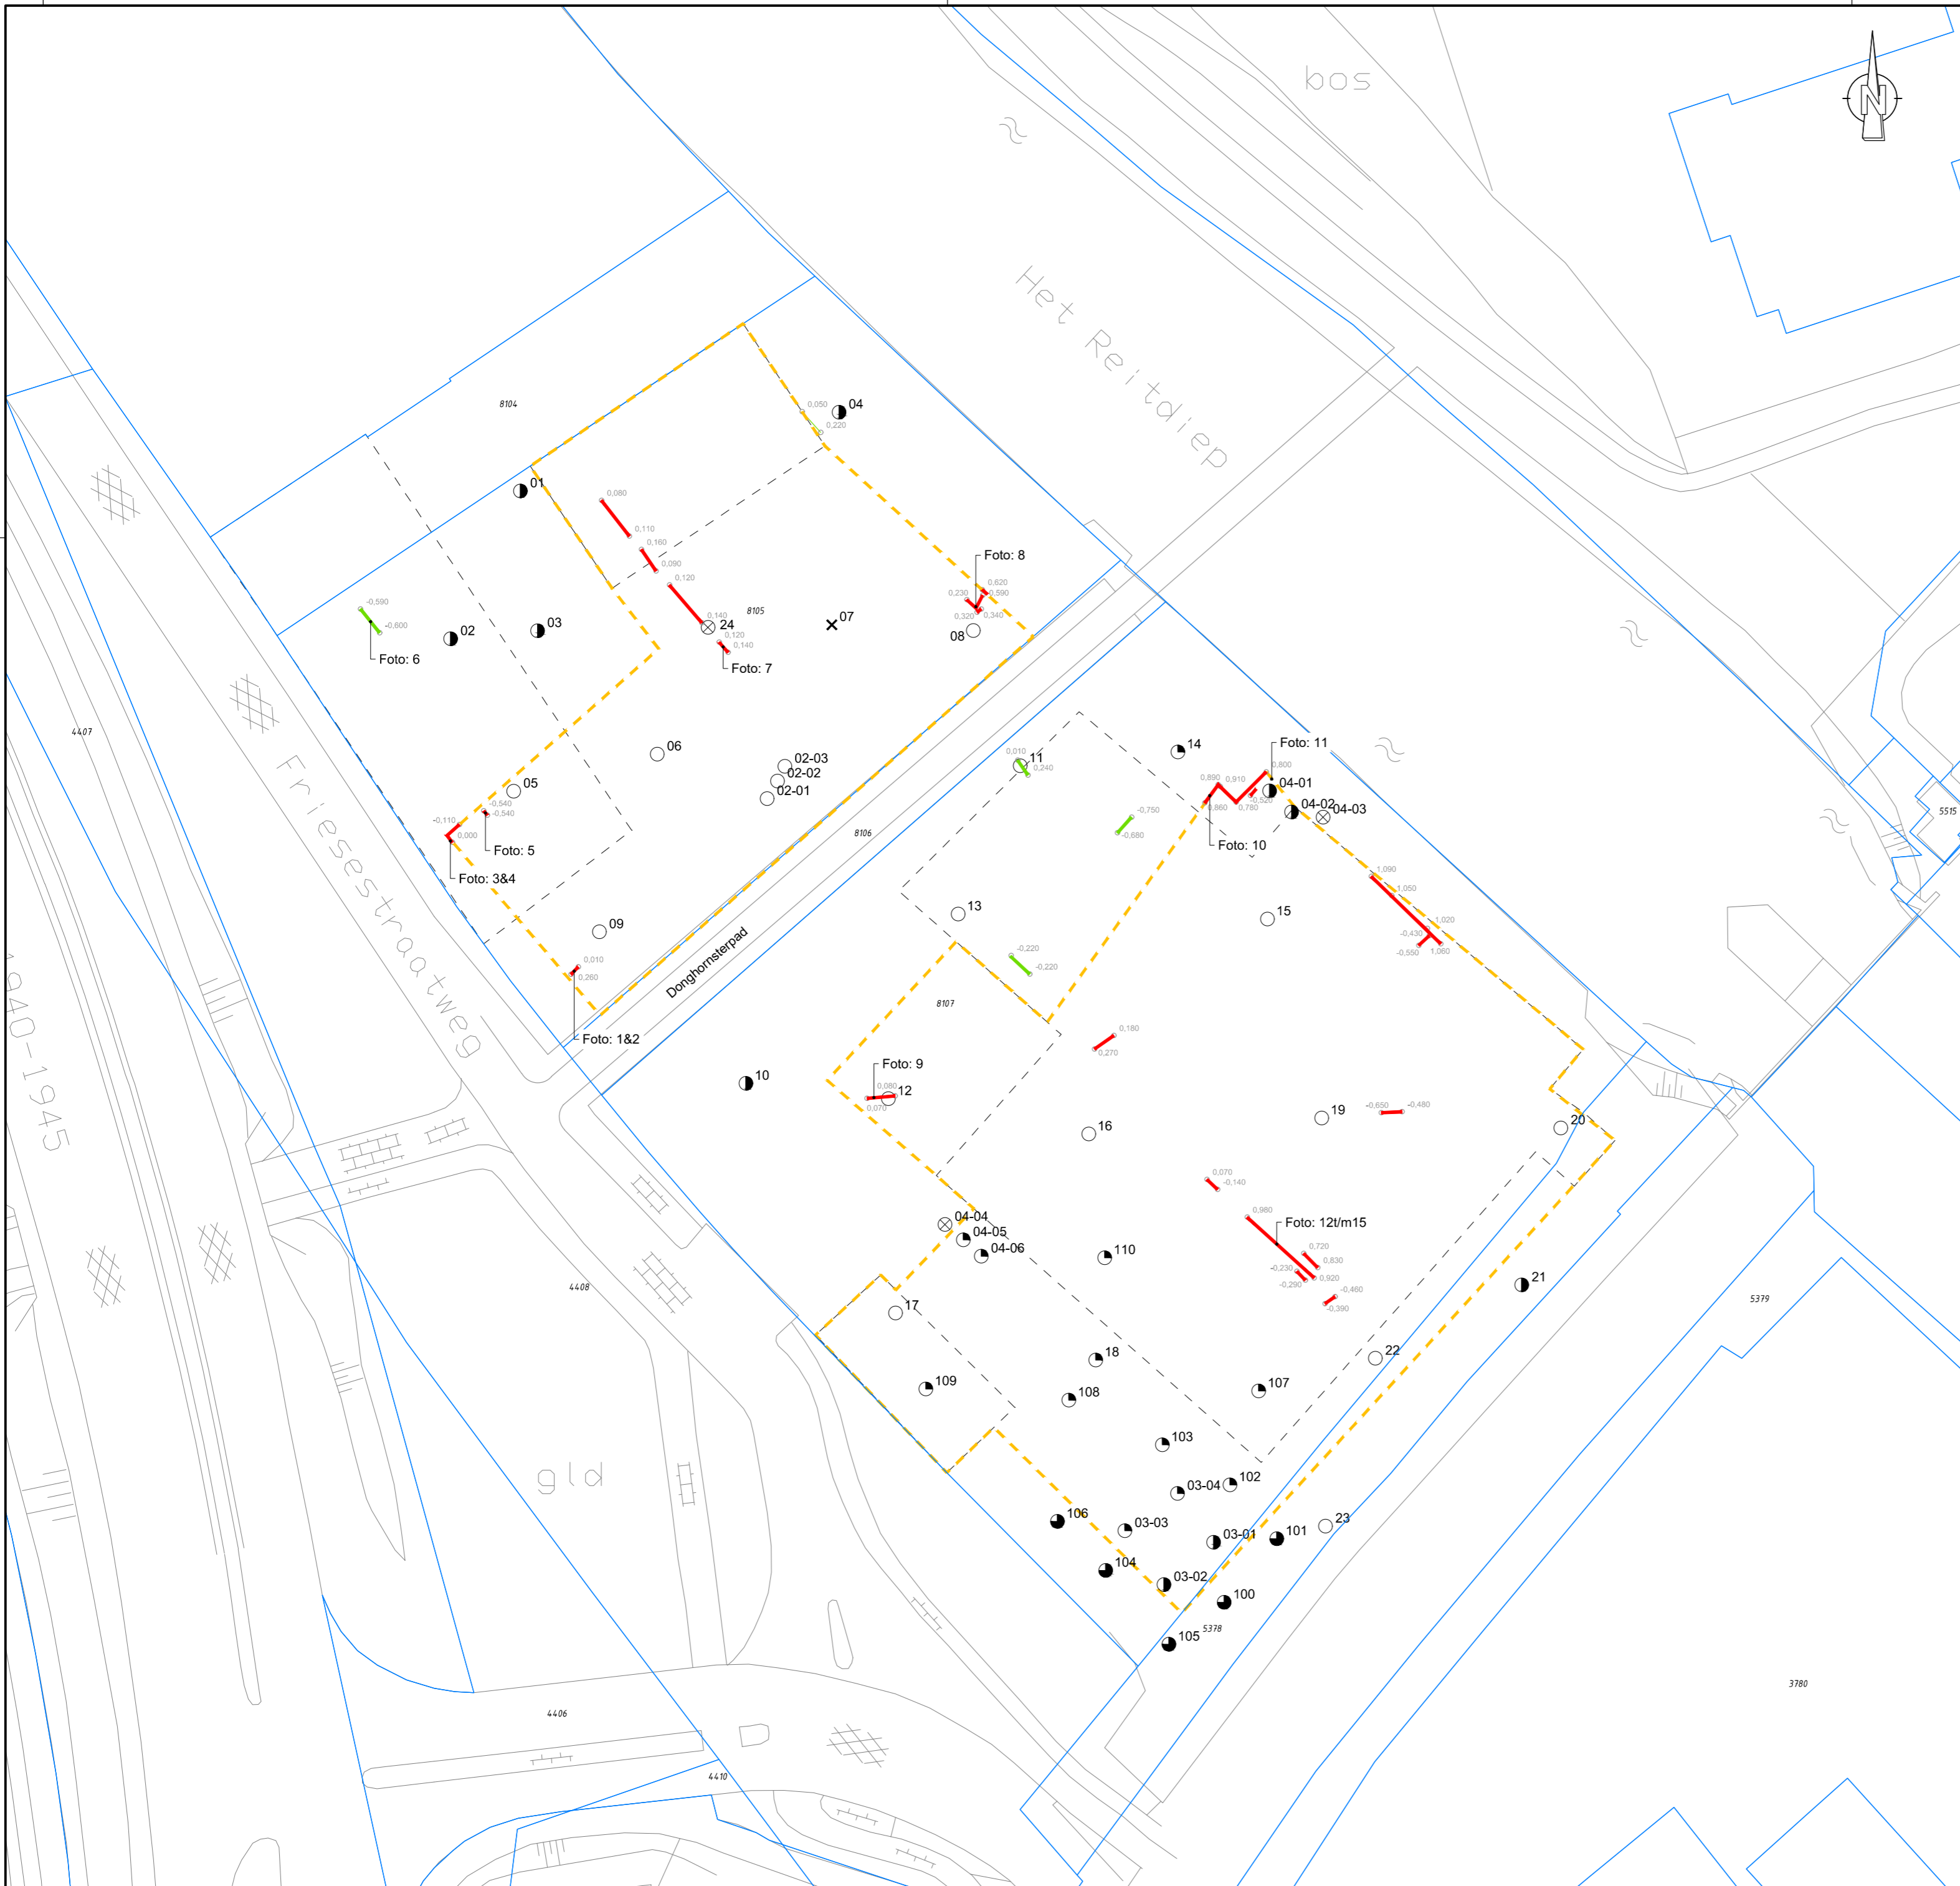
bos

N

Het Reitdiep

8104

04
0,050
0,220

01

0,080
0,110
0,160
0,090
0,120

Foto: 8
0,620
0,230
0,590
0,320
0,340
08

-0,590
-0,600
Foto: 6

02

03

0,140
24
0,120
0,140
Foto: 7

8105

07

4407

06

02-03
02-02
02-01

05
-0,540
-0,540
-0,110
0,000
Foto: 5
Foto: 3&4

Friesestraatweg

8106

09
0,010
0,260
Foto: 1&2

Donghornsterpad

0,010
11
0,240

14

Foto: 11
0,800
04-01
0,890
0,910
-0,520
0,860
0,780
04-02
04-03
Foto: 10

-0,750
-0,680

5515

13

15

1,090
1,050
1,020
-0,430
-0,550
1,060

-0,220
-0,220

8107

0,180
0,270

1940-1945

10

Foto: 9
0,080
12
0,070

19
-0,650
-0,480

20

16

0,070
-0,140

4408

04-04
04-05
04-06

0,980
Foto: 12t/m15
0,720
0,830
-0,230
-0,290
0,920
-0,460
-0,390

110

21

5379

17

18

22

109

108

107

gld

103

03-04
102

106

03-03

03-01
101

23

104

03-02

100

105
5378

4406

4410

3780